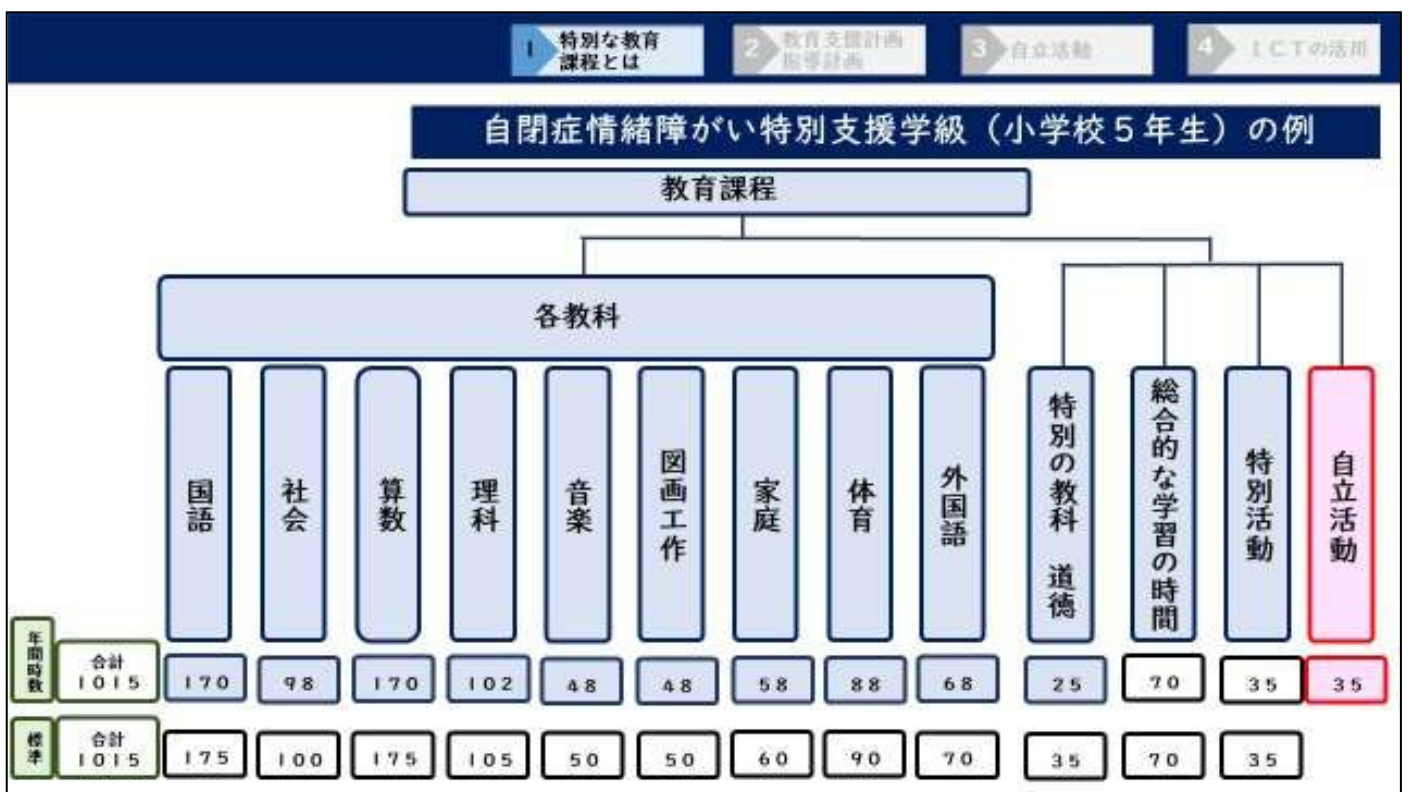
1 特別な教育課程とは
2 教育支援計画 指導計画
3 自立活動
4 ＩＣＴの活用

自閉症情緒障がい特別支援学級（小学校５年生）の例

教育課程

各教科

| | | 国語 | 社会 | 算数 | 理科 | 音楽 | 図画工作 | 家庭 | 体育 | 外国語 | 特別の教科 道徳 | 総合的な学習の時間 | 特別活動 | 自立活動 |
|---|---|---|---|---|---|---|---|---|---|---|---|---|---|---|
| 年間時数 | 合計 1015 | 170 | 98 | 170 | 102 | 48 | 48 | 58 | 88 | 68 | 25 | 70 | 35 | 35 |
| 標準 | 合計 1015 | 175 | 100 | 175 | 105 | 50 | 50 | 60 | 90 | 70 | 35 | 70 | 35 | |